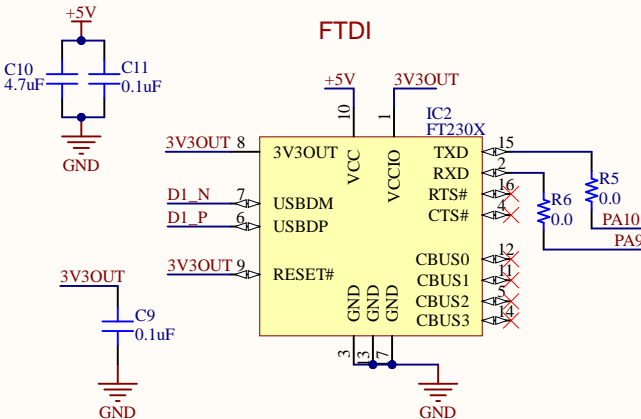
+5V

C10
4.7uF

C11
0.1uF

GND

FTDI

+5V
3V3OUT

10
1

IC2
FT230X

3V3OUT 8
3V3OUT
VCC
VCCIO
TXD
RXD
RTS#
CTS#
15
2
16
4

R5
0.0
R6
0.0
PA10
PA9

D1_N
7
USBDM
D1_P
6
USBDP

3V3OUT 9
RESET#

CBUS0
CBUS1
CBUS2
CBUS3
12
11
5
14

GND
GND
GND
3
13
7

3V3OUT

C9
0.1uF

GND

GND